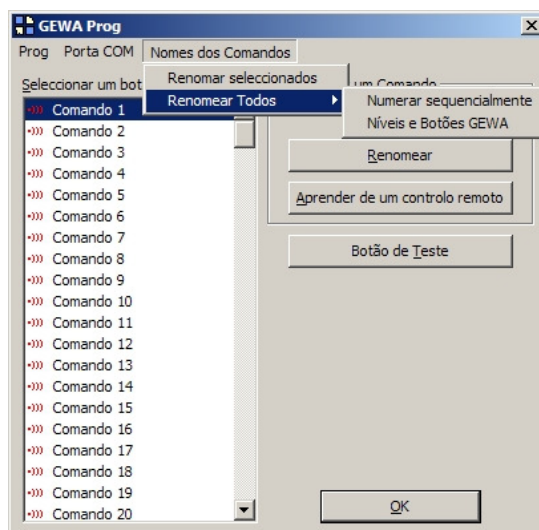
GEWA Prog

Prog Porta COM Nomes dos Comandos

Renomar seleccionados
Renomear Todos
Numerar sequencialmente
Níveis e Botões GEWA

Seleccionar um bot

um Comando

Comando 1
Comando 2
Comando 3
Comando 4
Comando 5
Comando 6
Comando 7
Comando 8
Comando 9
Comando 10
Comando 11
Comando 12
Comando 13
Comando 14
Comando 15
Comando 16
Comando 17
Comando 18
Comando 19
Comando 20

Renomear

Aprender de um controlo remoto

Botão de Teste

OK